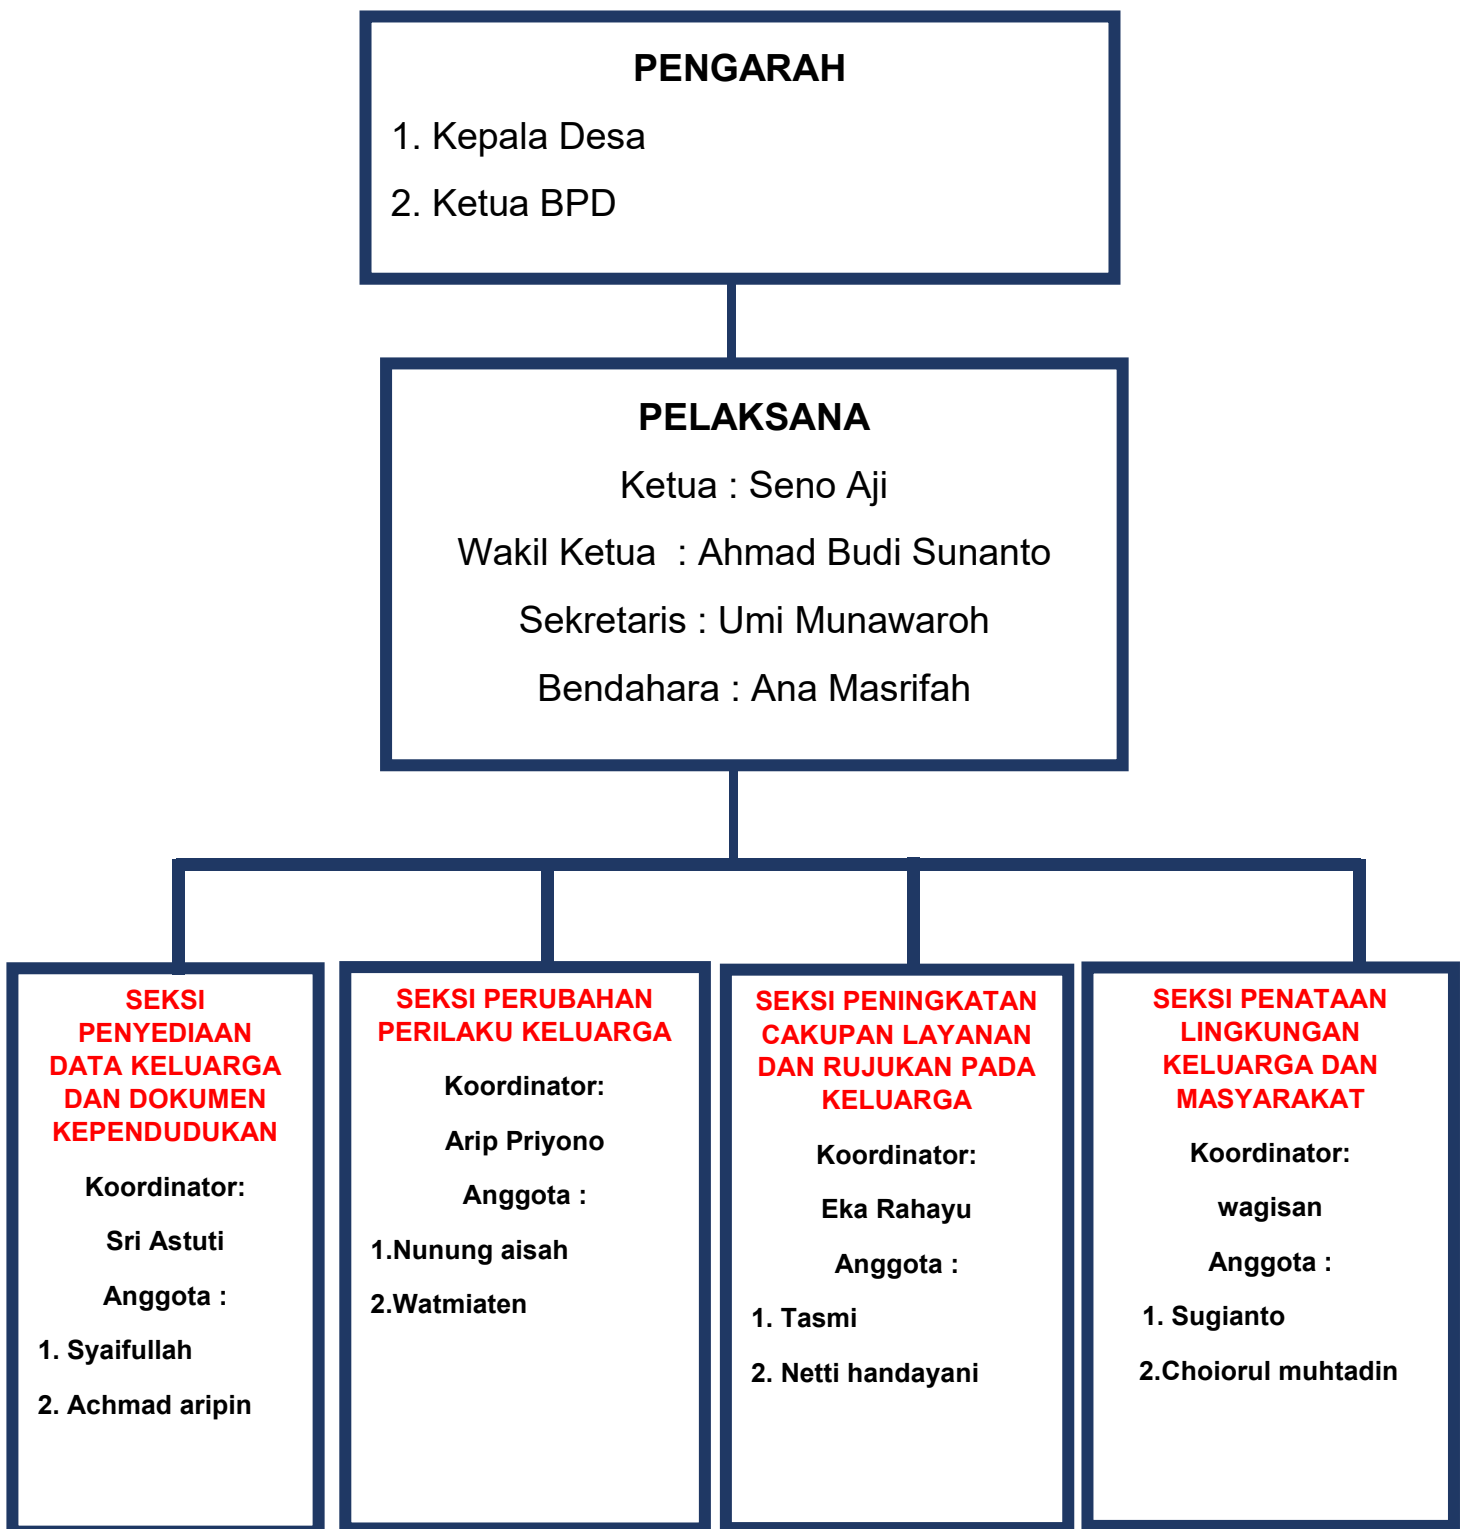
PENGARAH

1. Kepala Desa

2. Ketua BPD

PELAKSANA

Ketua : Seno Aji

Wakil Ketua : Ahmad Budi Sunanto

Sekretaris : Umi Munawaroh

Bendahara : Ana Masrifah

SEKSI PENYEDIAAN DATA KELUARGA DAN DOKUMEN KEPENDUDUKAN

Koordinator:

Sri Astuti

Anggota :

1. Syaifullah

2. Achmad aripin

SEKSI PERUBAHAN PERILAKU KELUARGA

Koordinator:

Arip Priyono

Anggota :

1.Nunung aisah

2.Watmiaten

SEKSI PENINGKATAN CAKUPAN LAYANAN DAN RUJUKAN PADA KELUARGA

Koordinator:

Eka Rahayu

Anggota :

1. Tasmi

2. Netti handayani

SEKSI PENATAAN LINGKUNGAN KELUARGA DAN MASYARAKAT

Koordinator:

wagisan

Anggota :

1. Sugianto

2.Choiorul muhtadin